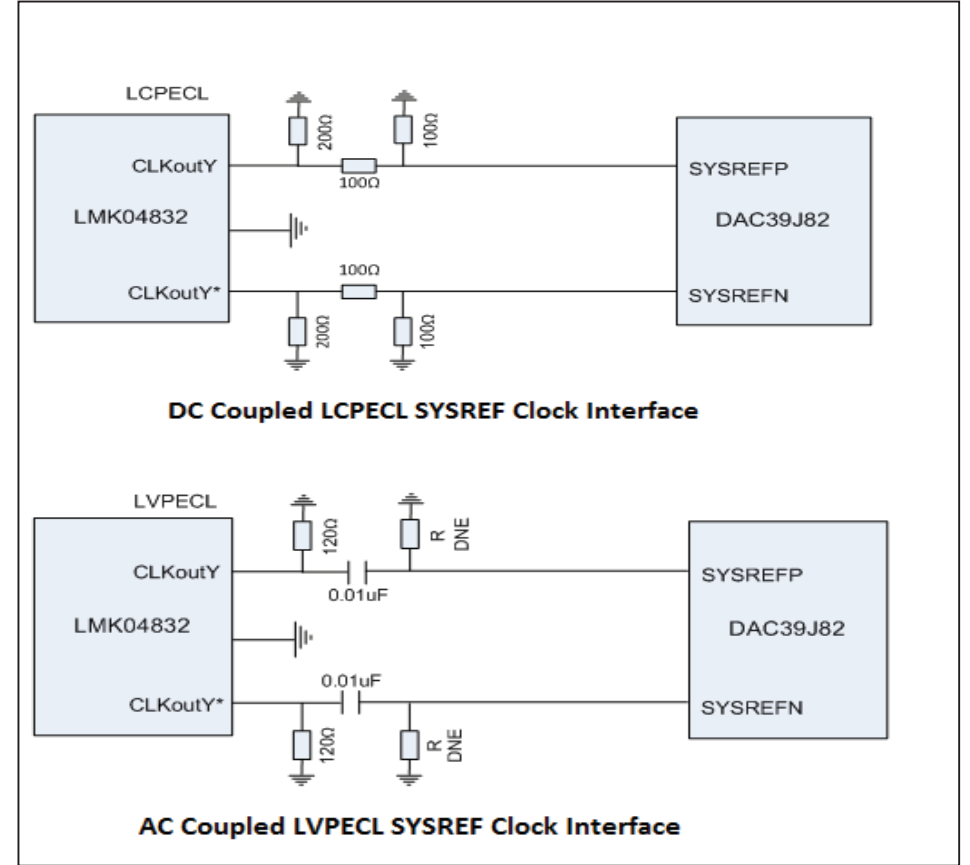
LCPECL

200Ω

100Ω

CLKoutY

100Ω

SYSREFP

LMK04832

DAC39J82

100Ω

CLKoutY*

SYSREFN

200Ω

100Ω

DC Coupled LCPECL SYSREF Clock Interface

LVPECL

120Ω

R DNE

CLKoutY

0.01uF

SYSREFP

LMK04832

DAC39J82

0.01uF

CLKoutY*

SYSREFN

120Ω

R DNE

AC Coupled LVPECL SYSREF Clock Interface